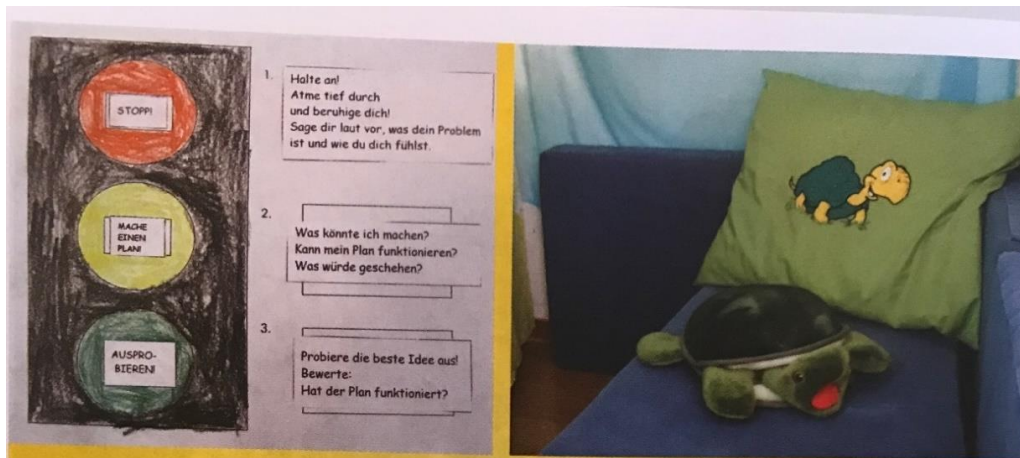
STOPP!

MACHE EINEN PLAN!

AUSPROBIEREN!

1. Halte an!
Atme tief durch
und beruhige dich!
Sage dir laut vor, was dein Problem ist und wie du dich fühlst.

2. Was könnte ich machen?
Kann mein Plan funktionieren?
Was würde geschehen?

3. Probiere die beste Idee aus!
Bewerte:
Hat der Plan funktioniert?